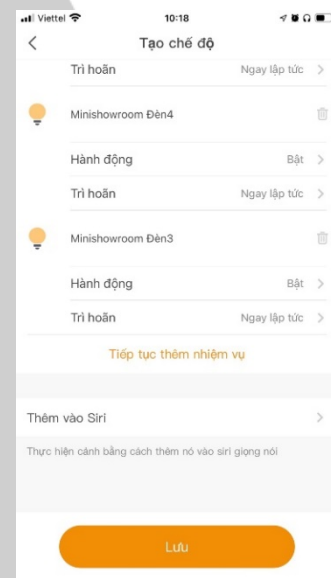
Viettel 10:18

<

Tạo chế độ

Trì hoãn Ngay lập tức >

Minishowroom Đèn4

Hành động Bật >

Trì hoãn Ngay lập tức >

Minishowroom Đèn3

Hành động Bật >

Trì hoãn Ngay lập tức >

Tiếp tục thêm nhiệm vụ

Thêm vào Siri >

Thực hiện cảnh bằng cách thêm nó vào siri giọng nói

Lưu